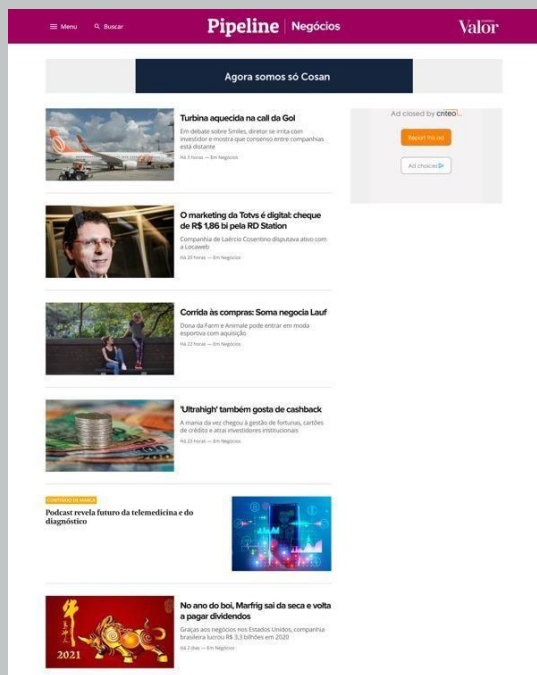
Menu Buscar

Pipeline | Negócios

Valor

Agora somos só Cosan

Turbina aquecida na call da Gol

Em debate sobre Smiles, diretor se irrita com investidor e mostra que consenso entre companhias está distante

Há 3 horas — Em Negócios

Ad closed by criteo

Report this ad

Ad choices

O marketing da Totvs é digital: cheque de R$ 1,86 bi pela RD Station

Companhia de Laércio Cosentino disputava ativo com a Locaweb

Há 20 horas — Em Negócios

Corrida às compras: Soma negocia Lauf

Dona da Farm e Animale pode entrar em moda esportiva com aquisição

Há 22 horas — Em Negócios

'Ultrahigh' também gosta de cashback

A mania da vez chegou à gestão de fortunas, cartões de crédito e atrai investidores institucionais

Há 23 horas — Em Negócios

CONTEÚDO DE MARCA

Podcast revela futuro da telemedicina e do diagnóstico

No ano do boi, Marfrig sai da seca e volta a pagar dividendos

Graças aos negócios nos Estados Unidos, companhia brasileira lucrou R$ 3,3 bilhões em 2020

Há 2 dias — Em Negócios

2021